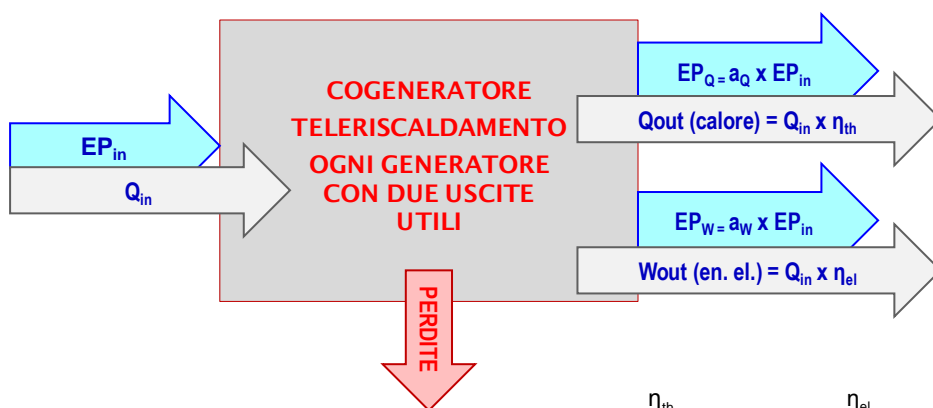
$EP_{in}$

$Q_{in}$

COGENERATORE
TELERISCALDAMENTO
OGNI GENERATORE CON DUE USCITE UTILI

PERDITE

$EP_{Q} = a_Q \times EP_{in}$

Qout (calore) = $Q_{in} \times \eta_{th}$

$EP_{W} = a_W \times EP_{in}$

Wout (en. el.) = $Q_{in} \times \eta_{el}$

$\eta_{th}$ $\eta_{el}$